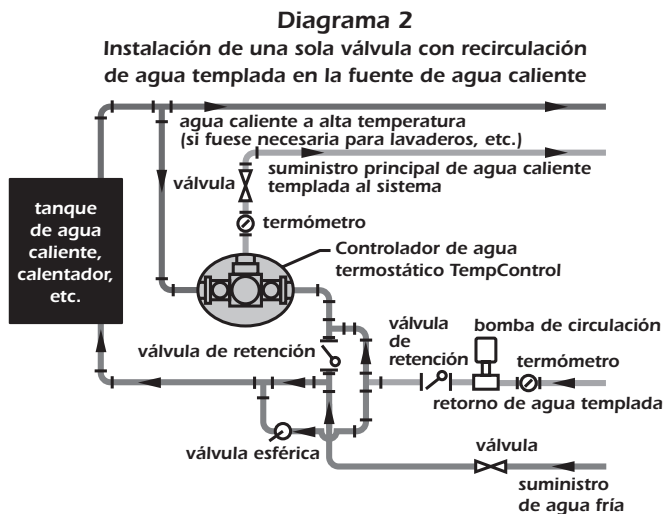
Diagrama 2
Instalación de una sola válvula con recirculación de agua templada en la fuente de agua caliente

agua caliente a alta temperatura
(si fuese necesaria para lavaderos, etc.)

válvula

suministro principal de agua caliente templada al sistema

termómetro

tanque de agua caliente, calentador, etc.

Controlador de agua termostático TempControl

válvula de retención

válvula de retención

bomba de circulación

termómetro

retorno de agua templada

válvula esférica

válvula

suministro de agua fría